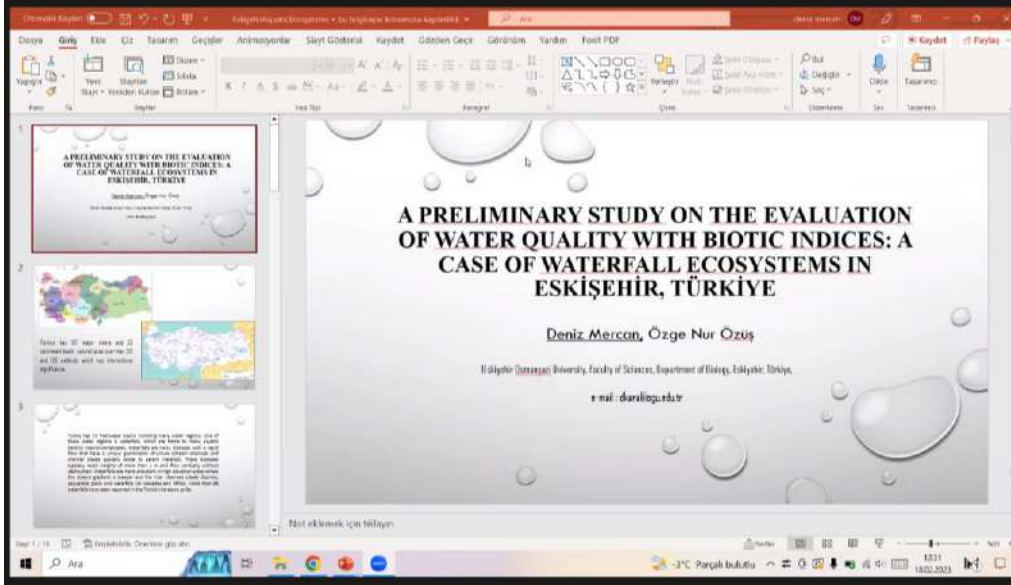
Otomatik Kaydet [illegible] • Bu bilgisayara kaydedildi

Dosya Giriş Ekle Çiz Tasarım Geçişler Animasyonlar Slayt Gösterisi Kaydet Gözden Geçir Görünüm Yardım Foxit PDF

Kaydet Paylaş

Yapıştır Yeni Slayt Slaytları Yeniden Kullan Düzen Sıfırla Bölüm Yazı Tipi Paragraf Çizim Düzenleme Bul Değiştir Seç Dikte Tasarımcı

A PRELIMINARY STUDY ON THE EVALUATION OF WATER QUALITY WITH BIOTIC INDICES: A CASE OF WATERFALL ECOSYSTEMS IN ESKİŞEHİR, TÜRKİYE

Deniz Mercan, Özge Nur Özüş

Eskişehir Osmangazi University, Faculty of Sciences, Department of Biology, Eskişehir, Türkiye

e-mail: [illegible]

Not eklemek için tıklayın

Slayt 1 / 15 Erişilebilirlik: Öneriler göz atın

Notlar

Ara

-3°C Parçalı bulutlu 12:21 18.02.2023